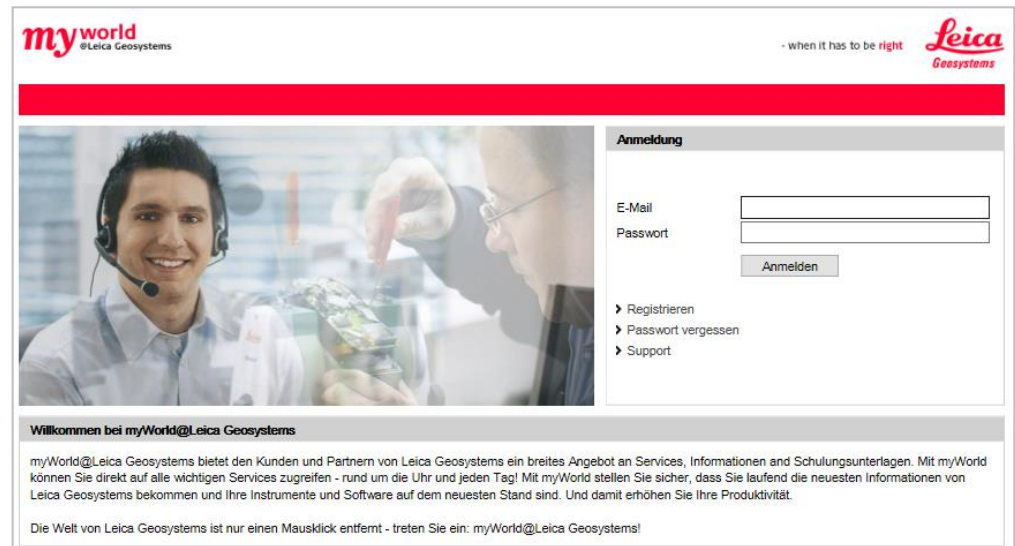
my world
@Leica Geosystems

- when it has to be right

Leica
Geosystems

Anmeldung

E-Mail
Passwort

Anmelden

› Registrieren
› Passwort vergessen
› Support

Willkommen bei myWorld@Leica Geosystems

myWorld@Leica Geosystems bietet den Kunden und Partnern von Leica Geosystems ein breites Angebot an Services, Informationen and Schulungsunterlagen. Mit myWorld können Sie direkt auf alle wichtigen Services zugreifen - rund um die Uhr und jeden Tag! Mit myWorld stellen Sie sicher, dass Sie laufend die neuesten Informationen von Leica Geosystems bekommen und Ihre Instrumente und Software auf dem neuesten Stand sind. Und damit erhöhen Sie Ihre Produktivität.

Die Welt von Leica Geosystems ist nur einen Mausklick entfernt - treten Sie ein: myWorld@Leica Geosystems!